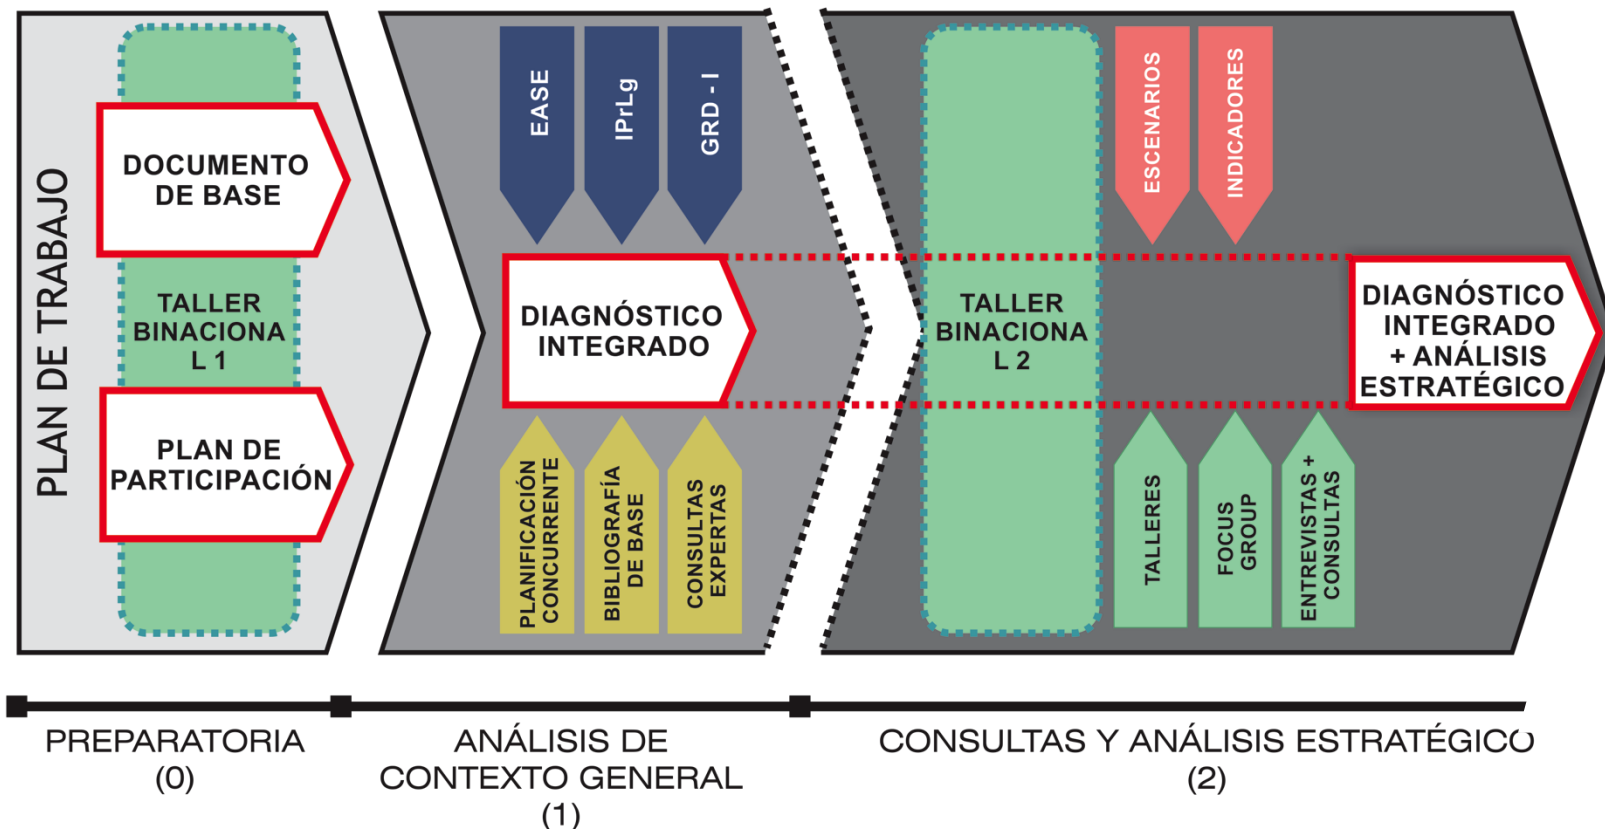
PLAN DE TRABAJO

DOCUMENTO DE BASE

TALLER BINACIONA L 1

PLAN DE PARTICIPACIÓN

EASE

IPrLg

GRD - I

DIAGNÓSTICO INTEGRADO

PLANIFICACIÓN CONCURRENTE

BIBLIOGRAFÍA DE BASE

CONSULTAS EXPERTAS

TALLER BINACIONA L 2

ESCENARIOS

INDICADORES

DIAGNÓSTICO INTEGRADO + ANÁLISIS ESTRATÉGICO

TALLERES

FOCUS GROUP

ENTREVISTAS + CONSULTAS

PREPARATORIA (0)

ANÁLISIS DE CONTEXTO GENERAL (1)

CONSULTAS Y ANÁLISIS ESTRATÉGICO (2)